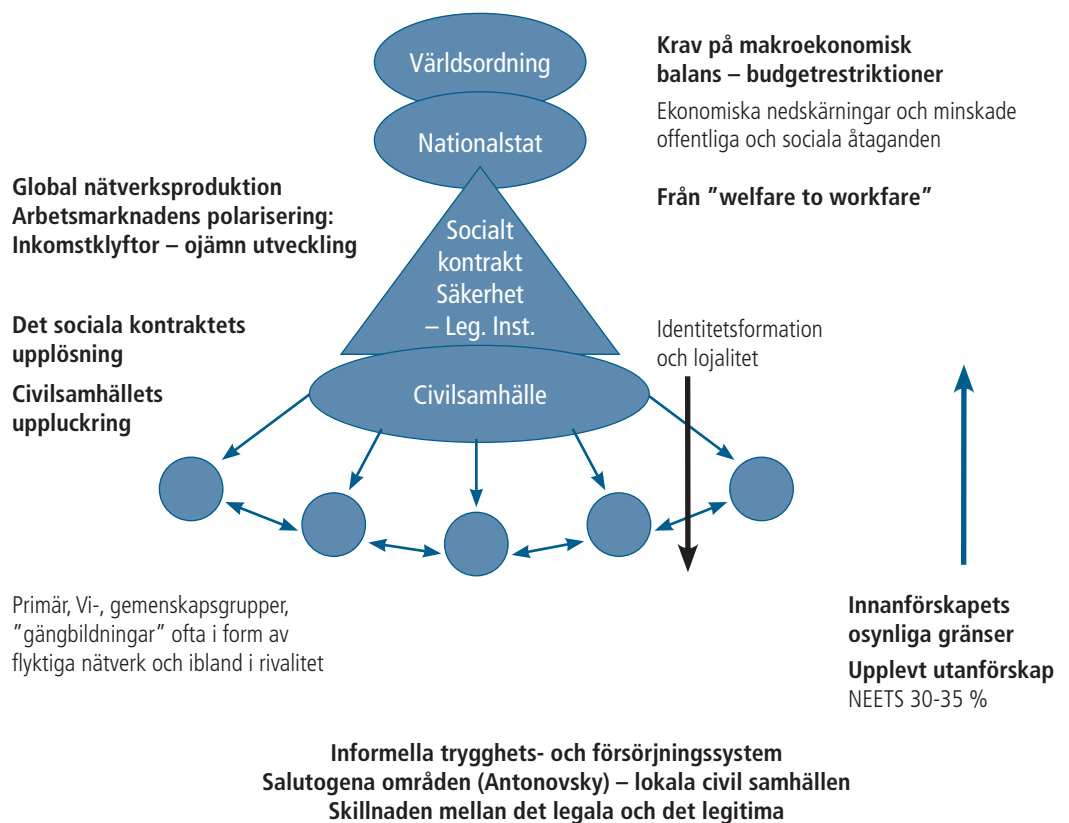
Världsordning

Nationalstat

Socialt kontrakt Säkerhet – Leg. Inst.

Civilsamhälle

Krav på makroekonomisk balans – budgetrestriktioner

Ekonomiska nedskärningar och minskade offentliga och sociala åtaganden

Från ”welfare to workfare”

Global nätverksproduktion
Arbetsmarknadens polarisering:
Inkomstklyftor – ojämn utveckling

Det sociala kontraktets upplösning

Civilsamhällets uppluckring

Identitetsformation och lojalitet

Primär, Vi-, gemenskapsgrupper, ”gängbildningar” ofta i form av flyktiga nätverk och ibland i rivalitet

Innanförskapets osynliga gränser

Upplevt utanförskap
NEETS 30-35 %

Informella trygghets- och försörjningssystem
Salutogena områden (Antonovsky) – lokala civil samhällen
Skillnaden mellan det legala och det legitima